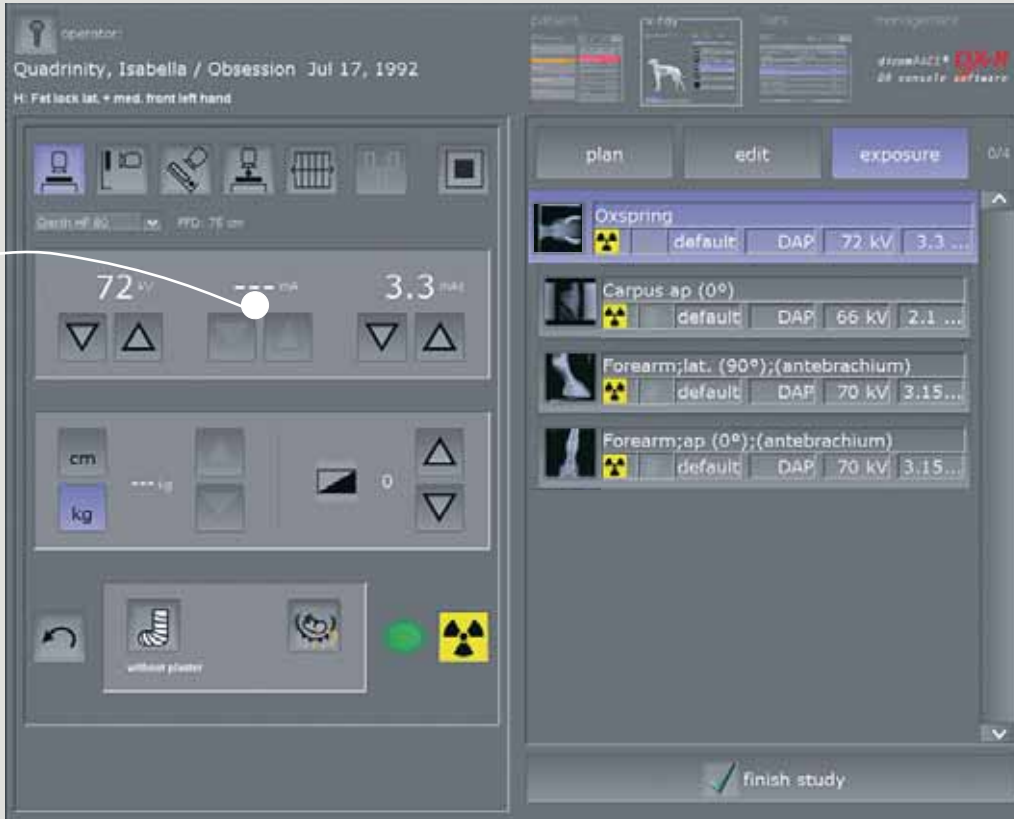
operator:

Quadrinity, Isabella / Obsession Jul 17, 1992

H: Fet lock lat. + med. front left hand

patient

x-ray

tools

management

dicomPACS® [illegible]
DR console software

Gerät HF 80

FFD: 75 cm

72 kV

--- mA

3.3 mAs

cm

kg

--- kg

0

without plaster

plan

edit

exposure

0/4

Oxspring
default DAP 72 kV 3.3 ...

Carpus ap (0°)
default DAP 66 kV 2.1 ...

Forearm;lat. (90°);(antebrachium)
default DAP 70 kV 3.15...

Forearm;ap (0°);(antebrachium)
default DAP 70 kV 3.15...

finish study